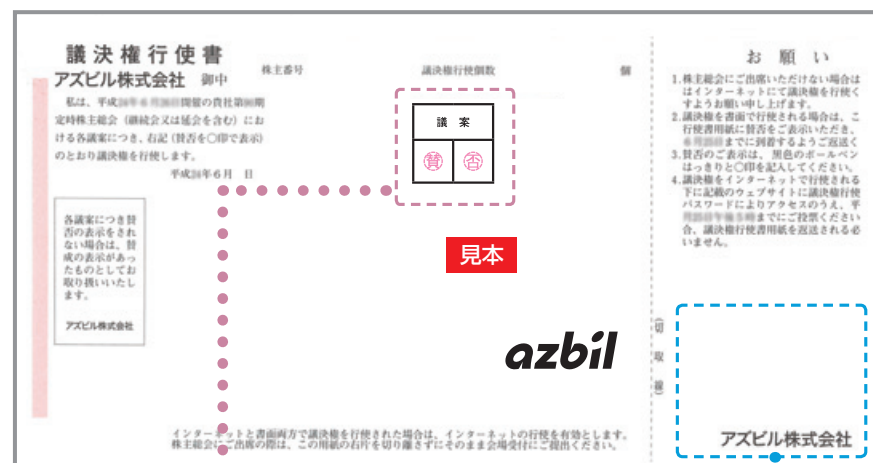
議決権行使書

アズビル株式会社 御中

株主番号

議決権行使個数

個

私は、平成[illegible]開催の貴社第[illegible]回定時株主総会（継続会又は延会を含む）における各議案につき、右記（賛否を○印で表示）のとおり議決権を行使します。

平成30年6月 日

| 議 案 | |
|---|---|
| 賛 | 否 |

見本

各議案につき賛否の表示をされない場合は、賛成の表示があったものとしてお取り扱いいたします。

アズビル株式会社

azbil

インターネットと書面両方で議決権を行使された場合は、インターネットの行使を有効とします。株主総会にご出席の際は、この用紙の右片を切り離さずにそのまま会場受付にご提出ください。

お 願 い

1.株主総会にご出席いただけない場合ははインターネットにて議決権をご行使くださるようお願い申し上げます。
2.議決権を書面で行使される場合は、この行使書用紙に賛否をご表示いただき、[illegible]までに到着するようご返送ください。
3.賛否のご表示は、黒色のボールペンではっきりと○印を記入してください。
4.議決権をインターネットで行使される場合は下記の議決権行使ウェブサイトに議決権行使パスワードによりアクセスのうえ、平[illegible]までにご投票ください。なお、議決権行使書用紙を返送される必要はありません。

（切 取 線）

アズビル株式会社